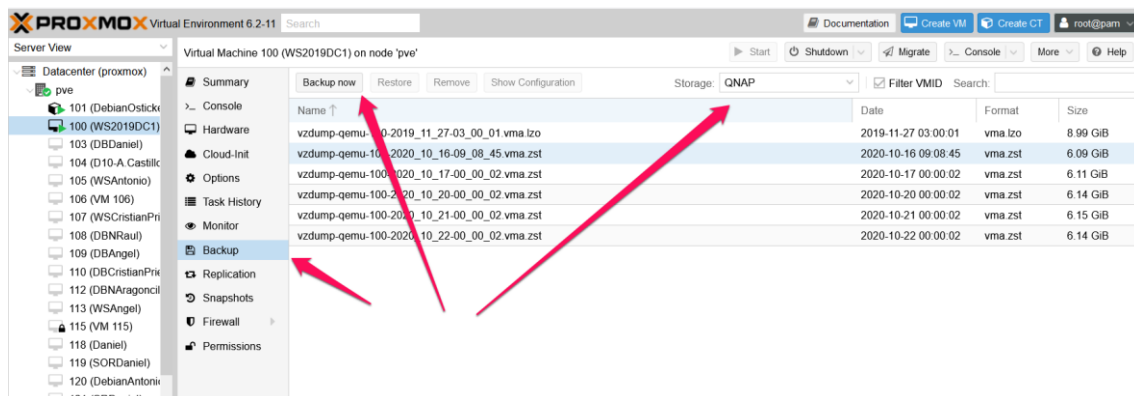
PROXMOX Virtual Environment 6.2-11 Search

Documentation Create VM Create CT root@pam

Server View

Datacenter (proxmox)
pve
101 (DebianOsticke
100 (WS2019DC1)
103 (DBDaniel)
104 (D10-A.Castillo
105 (WSAntonio)
106 (VM 106)
107 (WSCristianPri
108 (DBNRaul)
109 (DBAngel)
110 (DBCristianPrie
112 (DBNAragoncil
113 (WSAngel)
115 (VM 115)
118 (Daniel)
119 (SORDaniel)
120 (DebianAntoni

Virtual Machine 100 (WS2019DC1) on node 'pve'

Start Shutdown Migrate Console More Help

Summary
Console
Hardware
Cloud-Init
Options
Task History
Monitor
Backup
Replication
Snapshots
Firewall
Permissions

Backup now Restore Remove Show Configuration Storage: QNAP Filter VMID Search:

| Name ↑ | Date | Format | Size |
|---|---|---|---|
| vzdump-qemu-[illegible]0-2019_11_27-03_00_01.vma.lzo | 2019-11-27 03:00:01 | vma.lzo | 8.99 GiB |
| vzdump-qemu-10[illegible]2020_10_16-09_08_45.vma.zst | 2020-10-16 09:08:45 | vma.zst | 6.09 GiB |
| vzdump-qemu-100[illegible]020_10_17-00_00_02.vma.zst | 2020-10-17 00:00:02 | vma.zst | 6.11 GiB |
| vzdump-qemu-100-2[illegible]20_10_20-00_00_02.vma.zst | 2020-10-20 00:00:02 | vma.zst | 6.14 GiB |
| vzdump-qemu-100-20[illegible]0_10_21-00_00_02.vma.zst | 2020-10-21 00:00:02 | vma.zst | 6.15 GiB |
| vzdump-qemu-100-2020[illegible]_10_22-00_00_02.vma.zst | 2020-10-22 00:00:02 | vma.zst | 6.14 GiB |